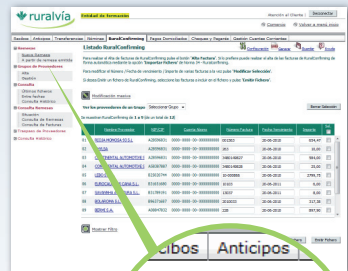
ruralvía Entidad de formación

Menú el Cliente | Desconectar

Contactar | Volver a menú inicio

Saldos | Anticipos | Transferencias | Nóminas | RuralConfirming | Pagos Domiciliados | Cheques y Pagarés | Gestión Cuentas Corrientes

Remesas
Nueva Remesa
A partir de remesa emitida
Grupos de Proveedores
Alta
Gestión
Consulta
Últimas Facturas
Entre fechas
Consulta Histórico
Consulta Remesas
Situación
Consulta de Remesas
Consulta de Facturas
Traspaso de Proveedores
Consulta Histórico

Listado RuralConfirming

Configuración | Imprimir | Guardar | Ayuda

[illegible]

Modificación masiva

Ver los proveedores de un Grupo: Seleccione Grupo | Borrar Selección

Se muestran RuralConfirming de 1 a 9 (de un total de 12)

| | Nombre Proveedor | NIF/CIF | Cuenta Abono | Número Factura | Fecha Vencimiento | Importe | |
|---|---|---|---|---|---|---|---|
| 01 | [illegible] | A28098831 | 0000-0000-00-0000000000 | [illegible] | 20-08-2010 | 654,47 | |
| 02 | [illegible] | A28098831 | 0000-0000-00-0000000000 | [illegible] | 20-08-2010 | 0,50 | |
| 03 | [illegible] | A28098831 | 0000-0000-00-0000000000 | 04B3-40827 | 20-08-2010 | 69,01 | |
| 04 | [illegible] | A28098831 | 0000-0000-00-0000000000 | 04B3-40828 | 20-08-2010 | 13,00 | |
| 05 | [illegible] | A28098831 | 0000-0000-00-0000000000 | 10-000086 | 20-08-2010 | 2799,75 | |
| 06 | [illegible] | B11631690 | 0000-0000-00-0000000000 | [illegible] | 20-08-2010 | 0,00 | |
| 07 | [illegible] | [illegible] | 0000-0000-00-0000000000 | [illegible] | 20-08-2010 | 36,69 | |
| 08 | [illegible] | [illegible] | 0000-0000-00-0000000000 | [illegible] | 20-08-2010 | 117,38 | |
| 09 | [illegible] | A08497532 | 0000-0000-00-0000000000 | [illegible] | 20-08-2010 | 287,80 | |

Mostrar Filtro

Emitir Fichero

cibos | Anticipos